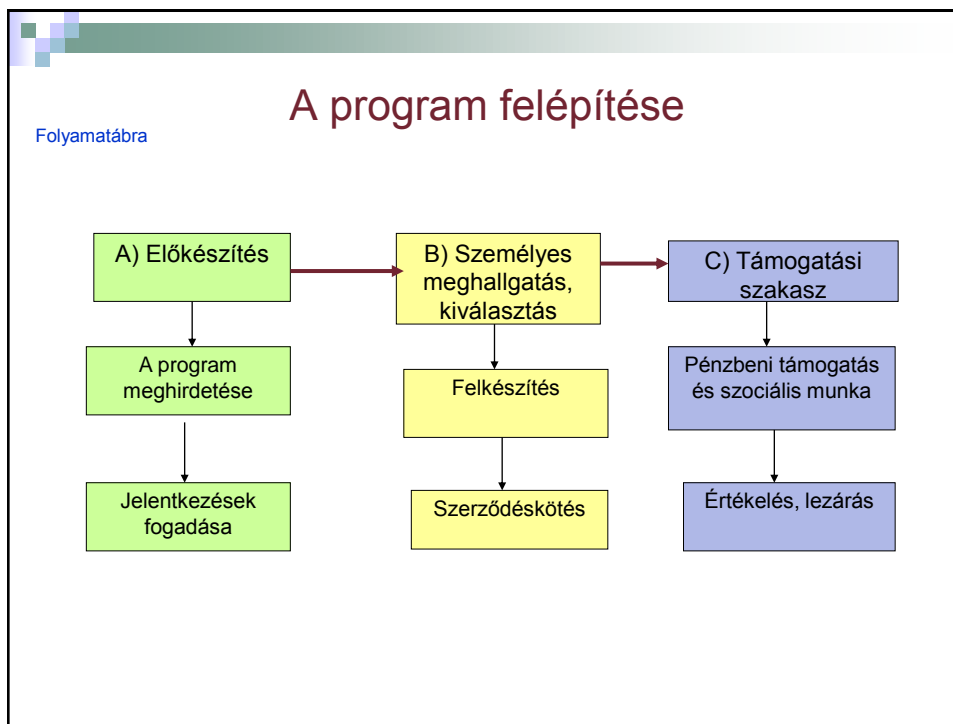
A program felépítése

Folyamatábra

A) Előkészítés

A program meghirdetése

Jelentkezések fogadása

B) Személyes meghallgatás, kiválasztás

Felkészítés

Szerződéskötés

C) Támogatási szakasz

Pénzbeni támogatás és szociális munka

Értékelés, lezárás